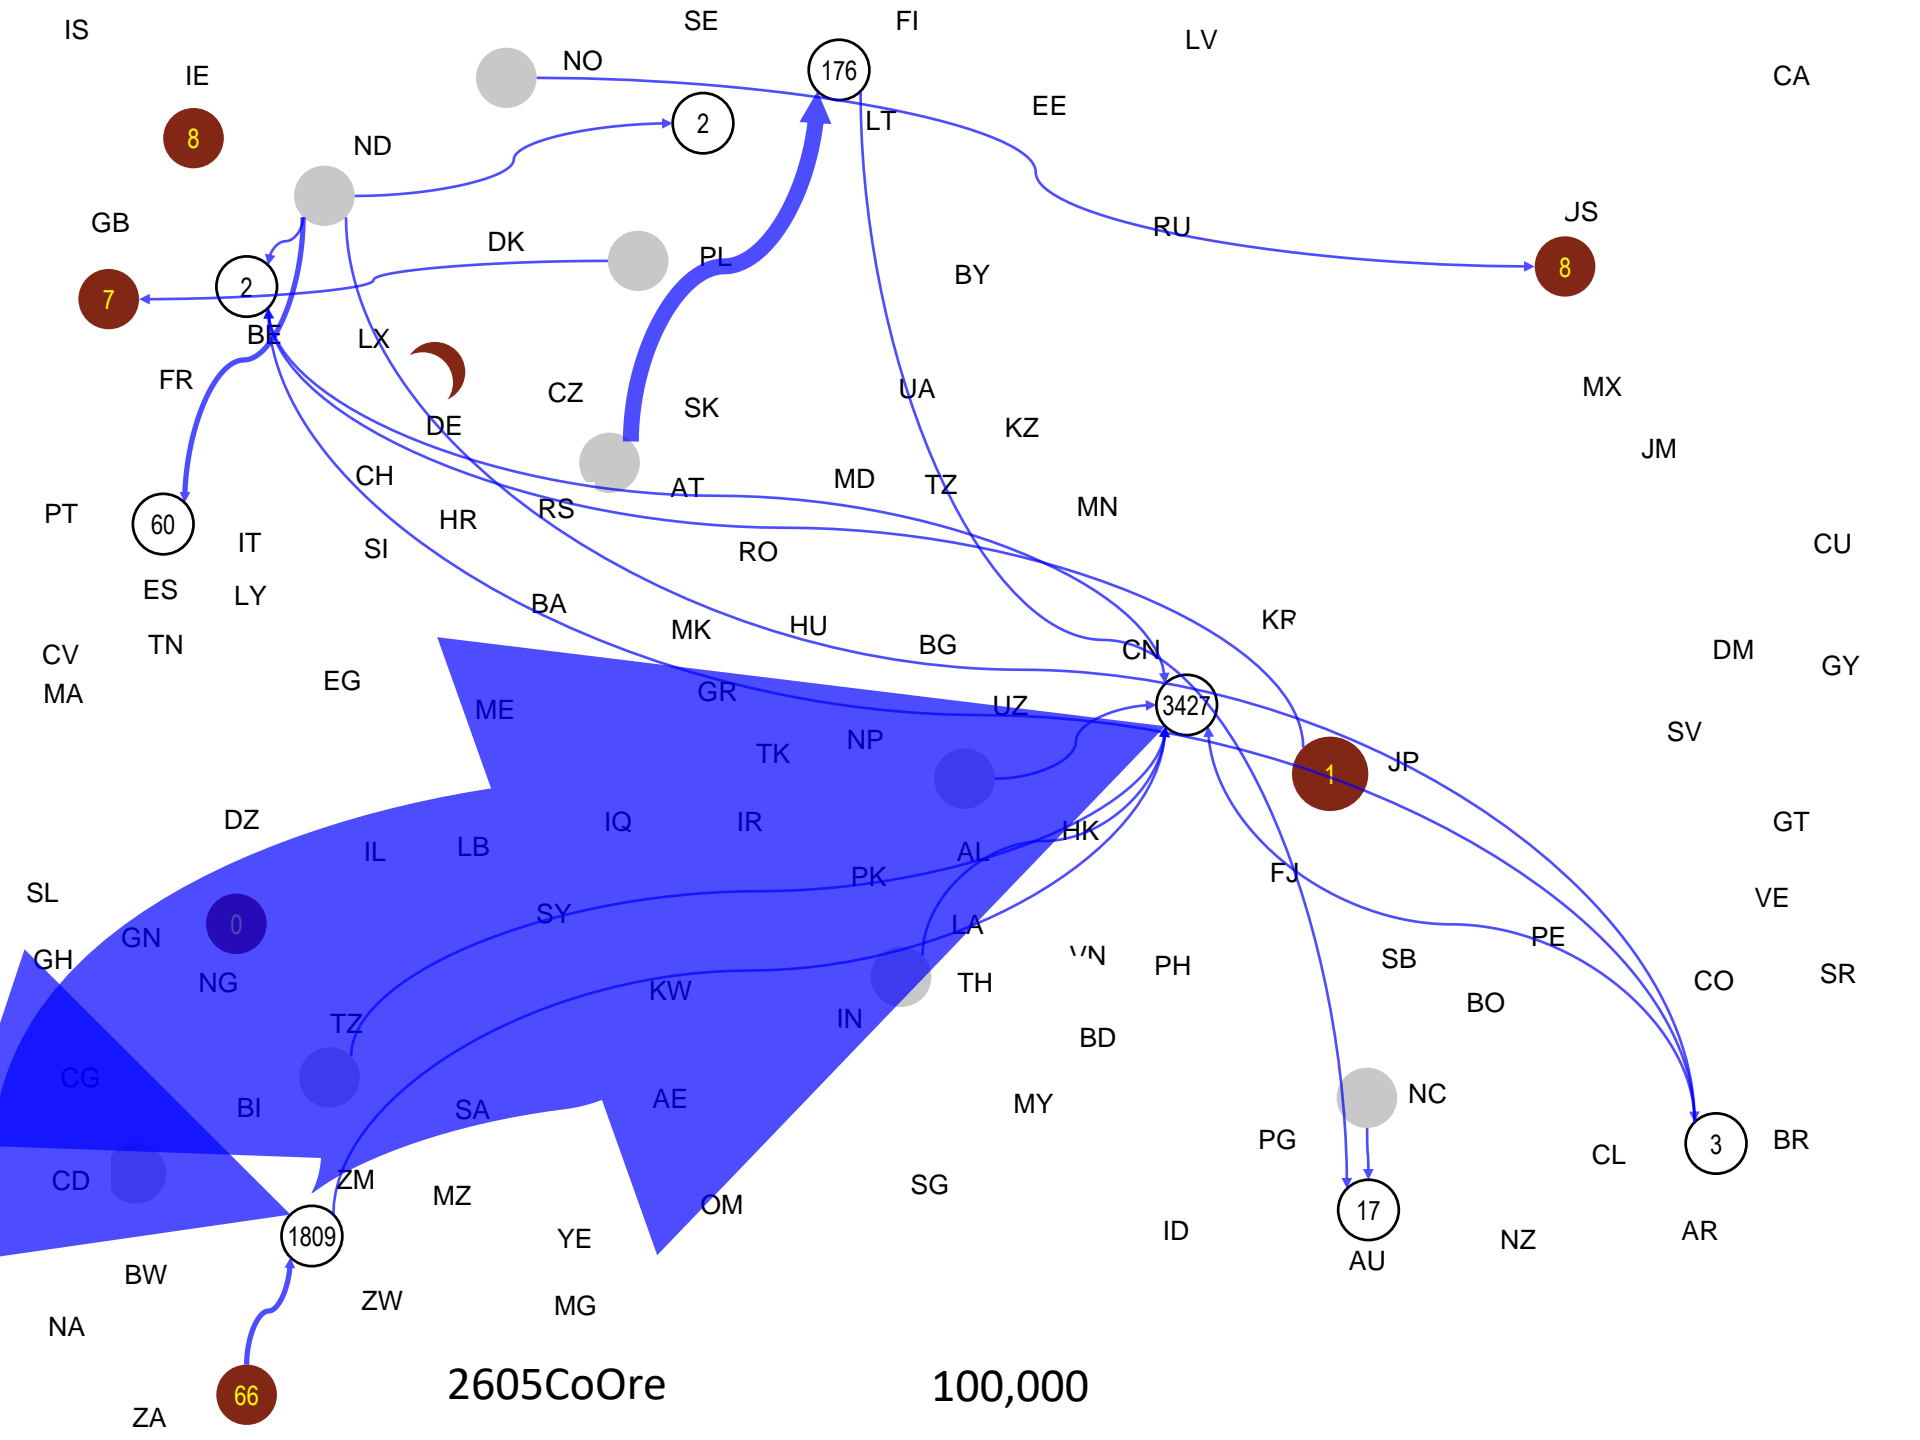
IS
SE
FI
LV
CA
IE
NO
176
8
2
EE
ND
LT
GB
DK
RU
JS
7
2
PL
8
BE
LX
BY
FR
CZ
SK
UA
MX
DE
KZ
JM
CH
AT
MD
TZ
PT
60
HR
RS
MN
IT
SI
RO
CU
ES
LY
BA
KR
MK
HU
TN
BG
CN
DM
CV
GY
MA
EG
GR
3427
ME
UZ
SV
TK
NP
JP
1
DZ
IQ
IR
GT
IL
LB
HK
AL
PK
FJ
SL
VE
SY
0
GN
PE
GH
LA
VN
PH
SB
NG
KW
TH
CO
SR
BO
TZ
IN
BD
CG
NC
BI
SA
AE
MY
PG
CL
3
BR
CD
ZM
MZ
SG
OM
1809
YE
ID
17
NZ
AR
AU
BW
ZW
MG
NA
66
2605CoOre
100,000
ZA